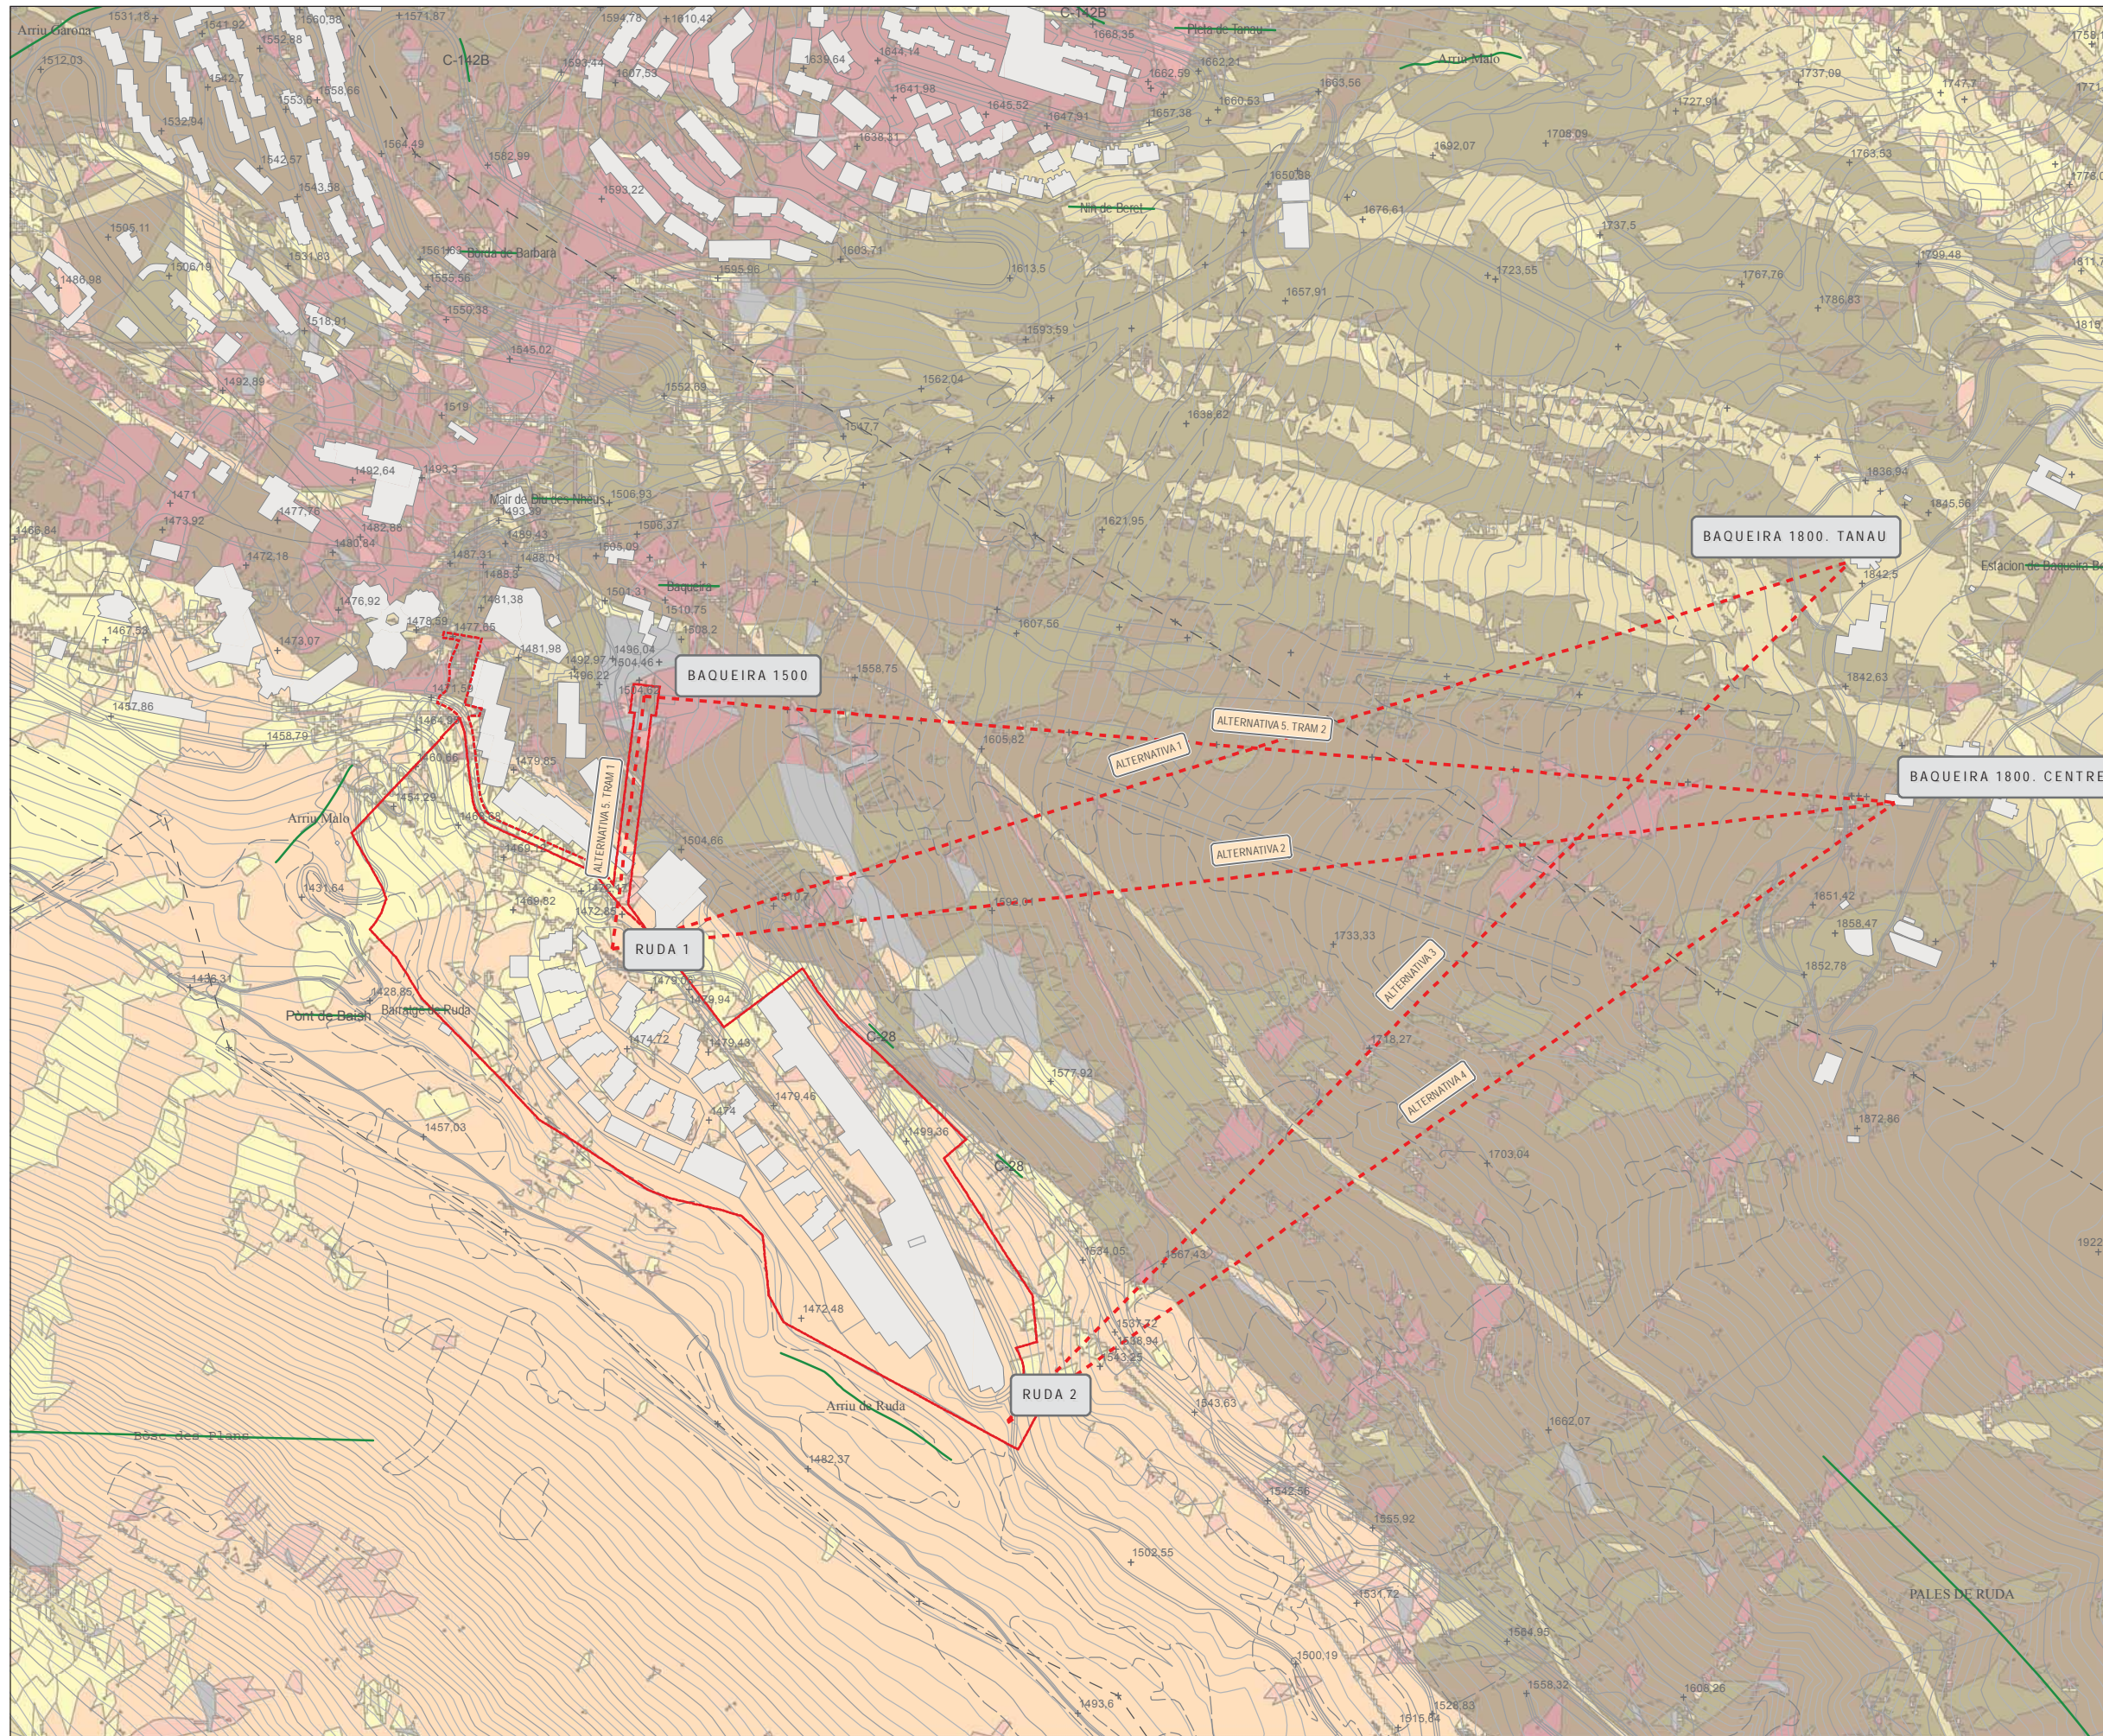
BAQUEIRA 1800. TANAU

BAQUEIRA 1500

BAQUEIRA 1800. CENTRE

ALTERNATIVA 5. TRAM 2

ALTERNATIVA 1

ALTERNATIVA 2

ALTERNATIVA 5. TRAM 1

ALTERNATIVA 3

ALTERNATIVA 4

RUDA 1

RUDA 2

C-142B

C-142B

C-28

C-28

Arriu Garona

Arriu Malo

Arriu Malo

Arriu de Ruda

Bòrdes de Barbarà

Baqueira

Pont de Baish

Barratge de Ruda

Estacion de Baqueira Be

PALES DE RUDA

Bòsc des Plans

Nin de Beret

Pleta de Tanau

1531,18

1512,03

1552,88

1542,92

1558,66

1532,94

1542,57

1543,59

1505,11

1486,98

1531,83

1518,81

1492,89

1492,64

1493,3

1471

1473,92

1477,76

1472,16

1476,92

1478,59

1467,23

1473,07

1457,86

1458,79

1431,64

1436,31

1428,85

1457,03

1472,48

1482,37

1502,55

1493,6

1500,19

1524,95

1531,72

1555,92

1542,56

1543,63

1558,32

1608,26

1662,07

1703,04

1733,33

1718,27

1577,92

1499,36

1479,46

1474,72

1472,45

1504,66

1558,75

1605,82

1607,56

1621,95

1636,62

1562,04

1593,59

1613,5

1657,91

1676,61

1692,07

1708,09

1727,91

1737,09

1737,5

1723,55

1767,76

1786,83

1799,48

1763,53

1838,94

1842,5

1842,63

1851,42

1858,47

1852,78

1872,66

1545,02

1519

1555,56

1560,38

1562,59

1593,22

1564,49

1603,71

1547,7

1552,68

1506,93

1506,37

1505,09

1501,3

1510,75

1508,2

1496,04

1504,46

1492,97

1496,22

1481,98

1481,38

1488,01

1487,31

1480,84

1462,86

1493,35

1537,72

1531,05

1567,43

1644,14

1641,98

1645,52

1647,91

1657,38

1662,59

1660,53

1663,56

1639,64

1607,53

1610,43

1594,78

1571,87

1508,35

1583,44